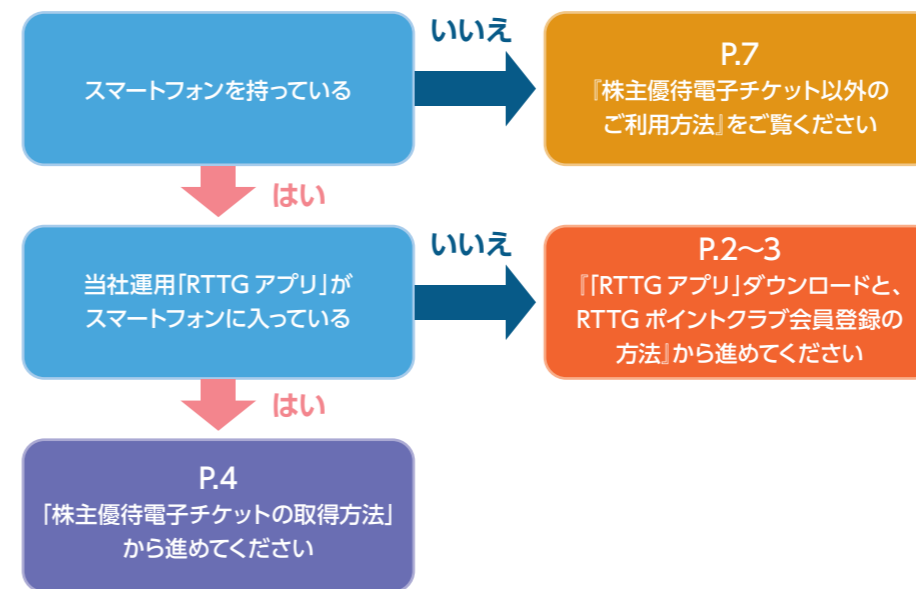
スマートフォンを持っている

いいえ

P.7
『株主優待電子チケット以外のご利用方法』をご覧ください

はい

当社運用「RTTG アプリ」がスマートフォンに入っている

いいえ

P.2〜3
『「RTTG アプリ」ダウンロードと、RTTG ポイントクラブ会員登録の方法』から進めてください

はい

P.4
「株主優待電子チケットの取得方法」から進めてください